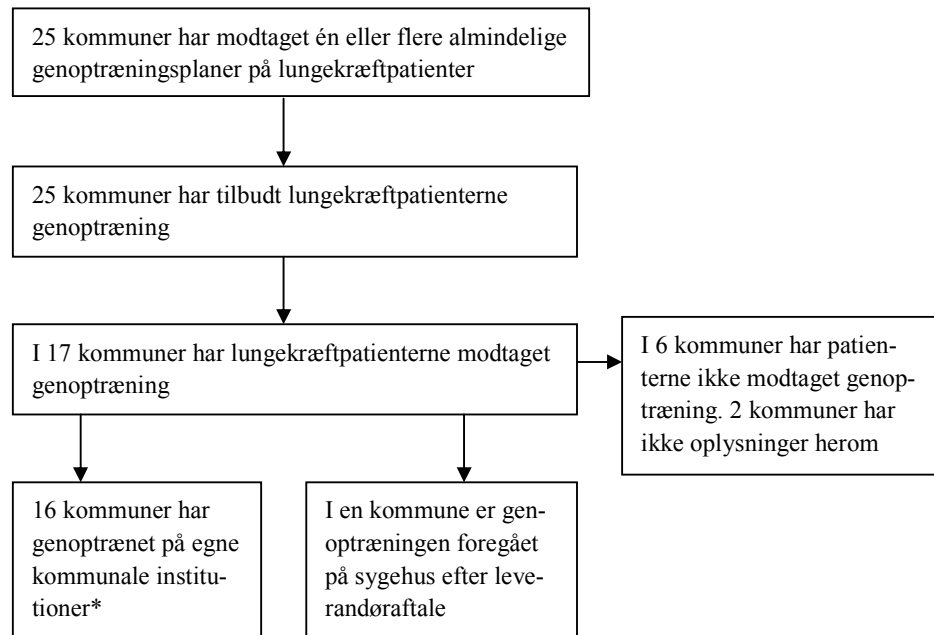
25 kommuner har modtaget én eller flere almindelige genoptræningsplaner på lungekræftpatienter

25 kommuner har tilbudt lungekræftpatienterne genoptræning

I 17 kommuner har lungekræftpatienterne modtaget genoptræning

I 6 kommuner har patienterne ikke modtaget genoptræning. 2 kommuner har ikke oplysninger herom

16 kommuner har genoptrænet på egne kommunale institutioner*

I en kommune er genoptræningen foregået på sygehus efter leverandøraftale